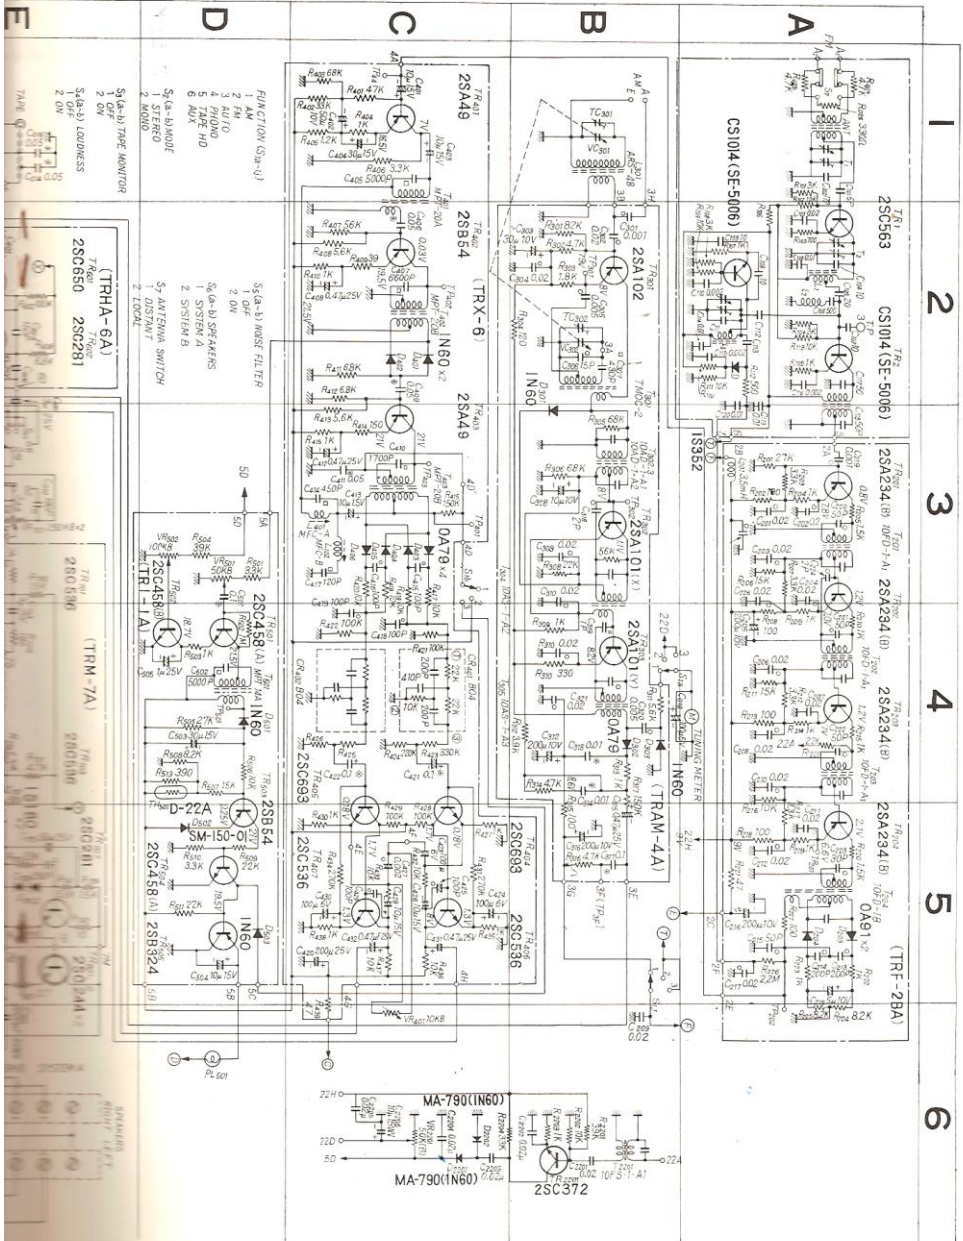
A
B
C
D
E
1
2
3
4
5
6

FUNCTION ($S_{1(a-i)}$)
1 AM
2 FM
3 AUTO
4 PHONO
5 TAPE HD
6 AUX

$S_{2}$(a-b) MODE
1 STEREO
2 MONO

$S_{3}$(a-b) TAPE MONITOR
1 OFF
2 ON

$S_{4}$(a-b) LOUDNESS
1 OFF
2 ON

$S_{5}$(a-b) NOISE FILTER
1 OFF
2 ON

$S_{6}$(a-b) SPEAKERS
1 SYSTEM A
2 SYSTEM B

$S_{7}$ ANTENNA SWITCH
1 DISTANT
2 LOCAL

TR1 2SC563
CS1014(SE-5006)
TR2 CS1014(SE-5006)
2SA234(B)
2SA234(B)
2SA234(B)
2SA234(B)
OA91 x2
(TRF-2BA)
IS352
2SA102
(TRX-6)
IN60
2SA101(X)
2SA101(Y)
OA79
IN60
TUNING METER
(TRAM-4A)
2SA49
2SB54
IN60 x2
2SA49
OA79 x4
2SC693
2SC693
2SC536
2SC536
2SC458(A)
(TRI-1A)
2SC458(B)
IN60
D-22A
SM-150-01
2SB54
2SC458(A)
2SB324
IN60
PL501
(TRHA-6A)
2SC650 2SC281
(TRM-7A)
2SC536
TAPE
MA-790(IN60)
MA-790(IN60)
2SC372
22H
22D
5D
22A
$C_{209}$ 0.02
VR401 10KB
50